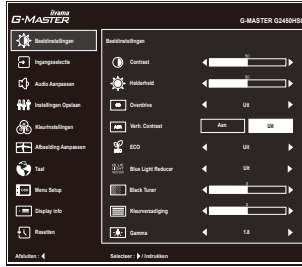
iiyama
G-MASTER

G-MASTER G2450HS

Beeldinstellingen
Ingangsselectie
Audio Aanpassen
Instellingen Opslaan
Kleurinstellingen
Afbeelding Aanpassen
Taal
Menu Setup
Display Info
Resetten

Beeldinstellingen

Contrast 50
Helderheid 90
Overdrive Uit
Verh. Contrast Aan Uit
ECO Uit
Blue Light Reducer Uit
Black Tuner 5
Kleurverzadiging 10
Gamma 1.8

Afsluiten : ◀ Selecteer : ▶ / Instrukken